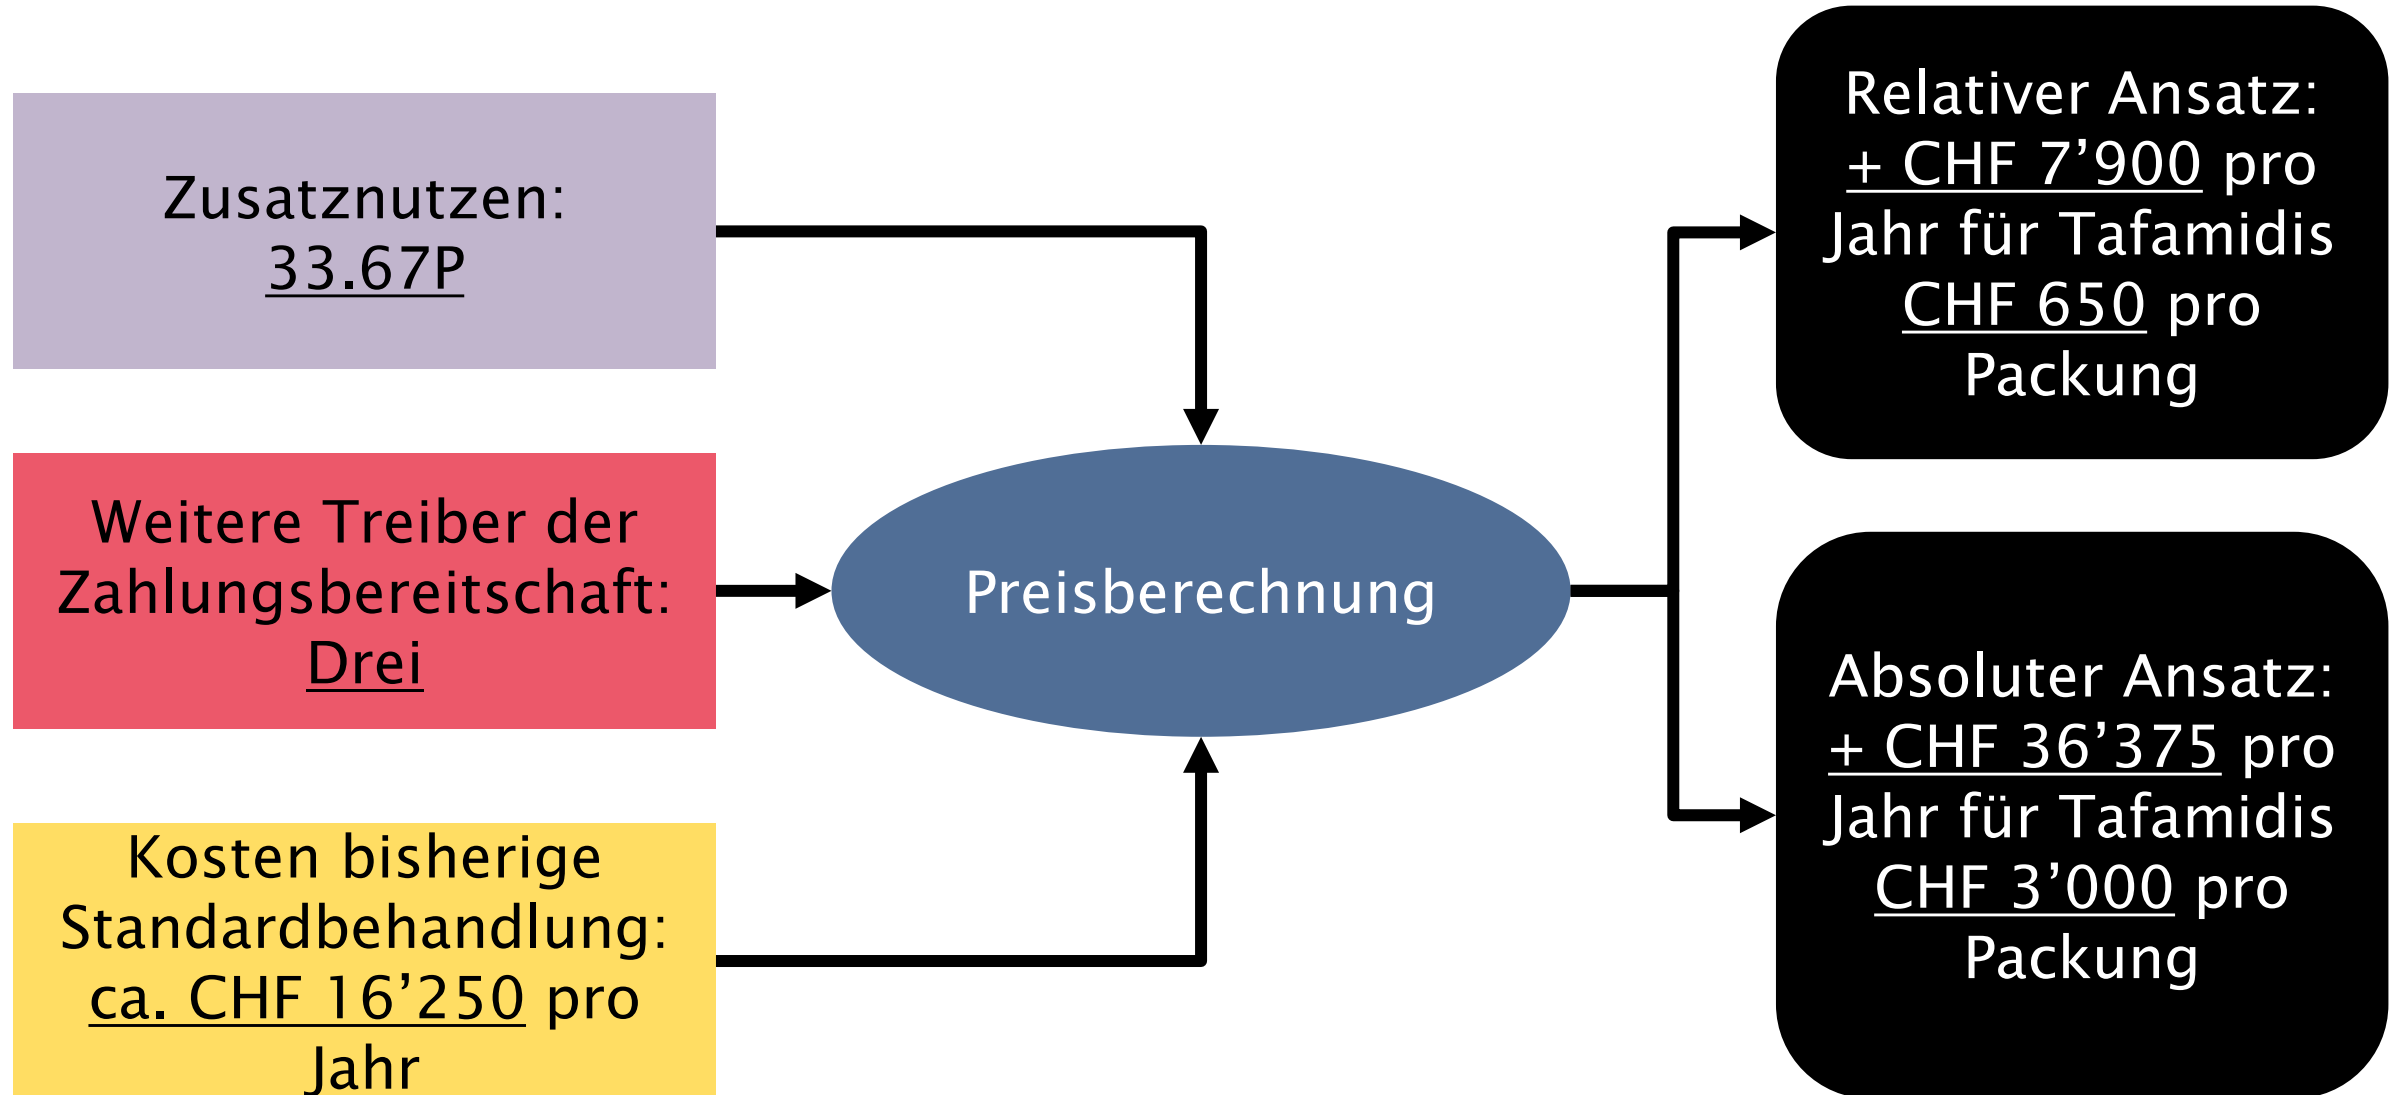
Zusatznutzen: 33.67P

Weitere Treiber der Zahlungsbereitschaft: Drei

Kosten bisherige Standardbehandlung: ca. CHF 16’250 pro Jahr

Preisberechnung

Relativer Ansatz: + CHF 7’900 pro Jahr für Tafamidis CHF 650 pro Packung

Absoluter Ansatz: + CHF 36’375 pro Jahr für Tafamidis CHF 3’000 pro Packung